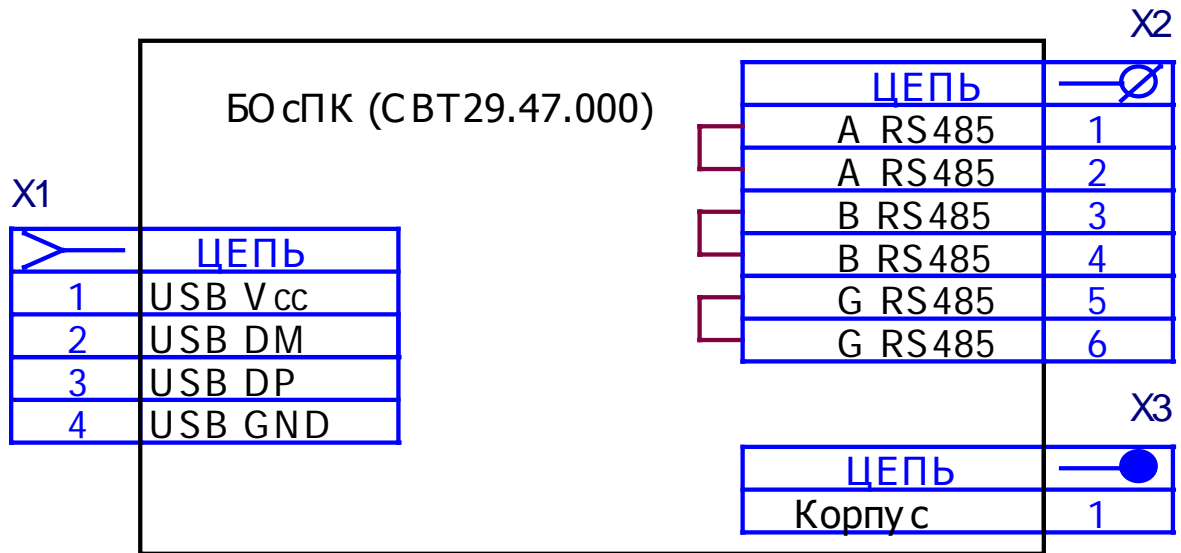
X2

БОсПК (СВТ29.47.000)

| ЦЕПЬ | |
|---|---|
| A RS485 | 1 |
| A RS485 | 2 |
| B RS485 | 3 |
| B RS485 | 4 |
| G RS485 | 5 |
| G RS485 | 6 |

X1

| | ЦЕПЬ |
|---|---|
| 1 | USB Vcc |
| 2 | USB DM |
| 3 | USB DP |
| 4 | USB GND |

X3

| ЦЕПЬ | |
|---|---|
| Корпус | 1 |